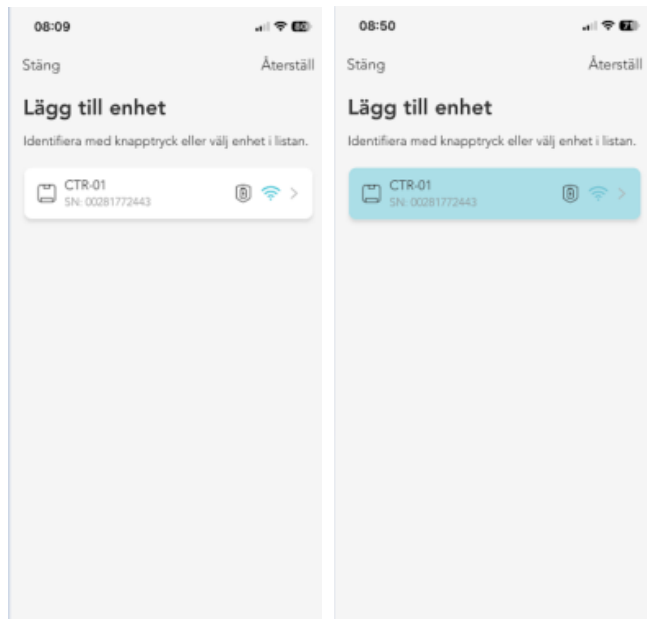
08:09

80

Stäng

Återställ

Lägg till enhet

Identifiera med knapptryck eller välj enhet i listan.

CTR-01
SN: 00281772443

08:50

78

Stäng

Återställ

Lägg till enhet

Identifiera med knapptryck eller välj enhet i listan.

CTR-01
SN: 00281772443